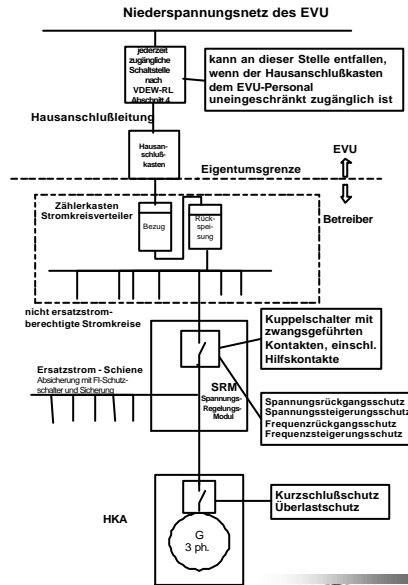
Niederspannungsnetz des EVU

jederzeit zugängliche Schaltstelle nach VDEW-RL Abschnitt 4

kann an dieser Stelle entfallen, wenn der Hausanschlußkasten dem EVU-Personal uneingeschränkt zugänglich ist

Hausanschlußleitung

Hausanschlußkasten

EVU

Eigentumsgrenze

Zählerkasten Stromkreisverteiler

Bezug

Rückspeisung

Betreiber

nicht ersatzstromberechtigte Stromkreise

Kuppelschalter mit zwangsgeführten Kontakten, einschl. Hilfskontakte

Ersatzstrom - Schiene

Absicherung mit FI-Schutzschalter und Sicherung

SRM

Spannungs-Regelungs-Modul

Spannungsrückgangsschutz
Spannungssteigerungsschutz
Frequenzrückgangsschutz
Frequenzsteigerungsschutz

Kurzschlußschutz
Überlastschutz

HKA

G
3 ph.